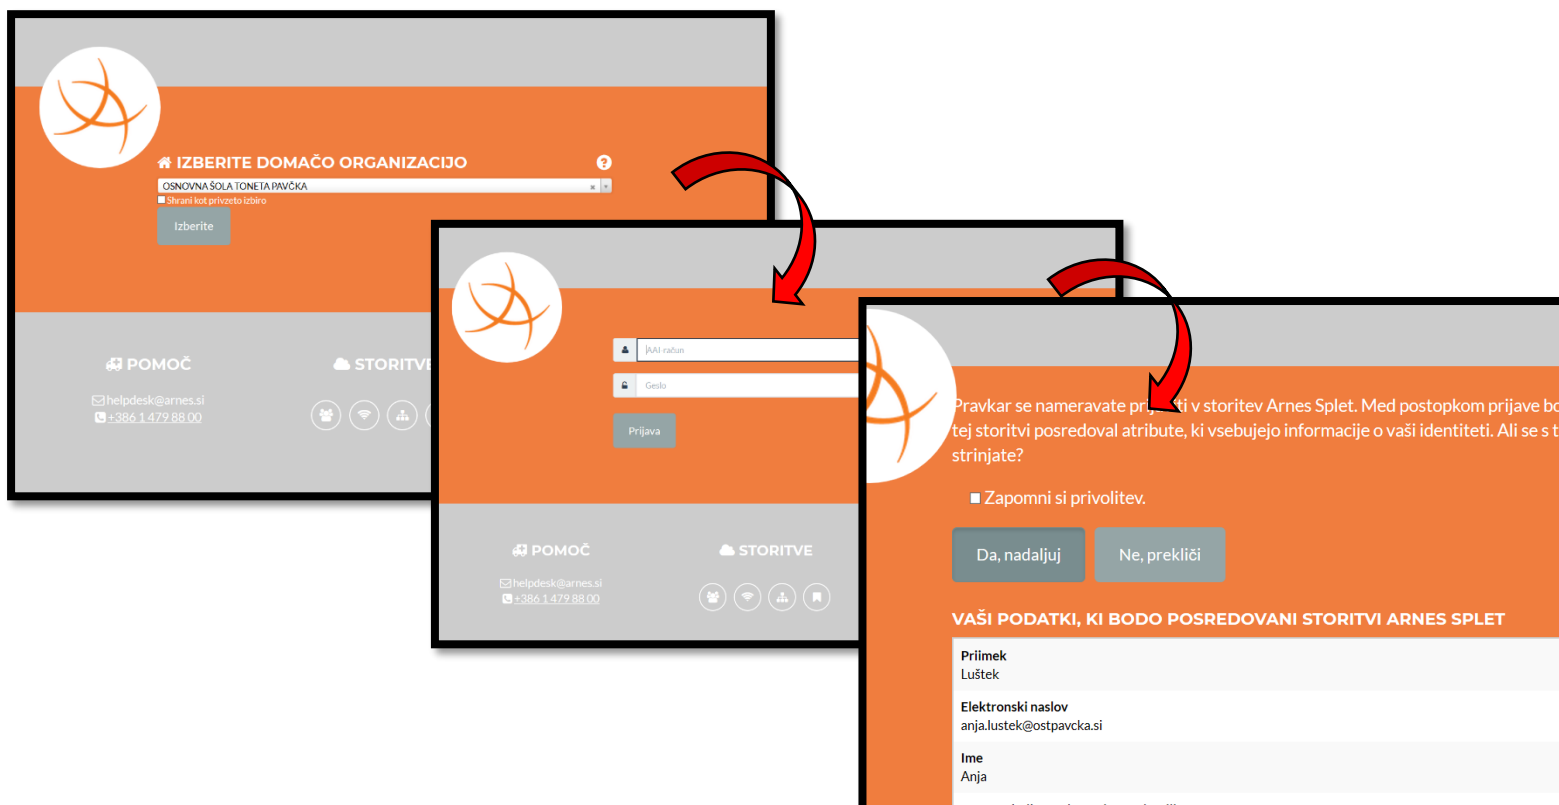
IZBERITE DOMAČO ORGANIZACIJO

OSNOVNA ŠOLA TONETA PAVČKA

Shrani kot privzeto izbiro

Izberite

POMOČ

helpdesk@arnes.si
+386 1 479 88 00

STORITVE

AAI-račun

Geslo

Prijava

POMOČ

helpdesk@arnes.si
+386 1 479 88 00

STORITVE

Pravkar se nameravate pri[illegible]ti v storitev Arnes Splet. Med postopkom prijave bo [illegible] tej storitvi posredoval atribute, ki vsebujejo informacije o vaši identiteti. Ali se s t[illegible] strinjate?

Zapomni si privolitev.

Da, nadaljuj

Ne, prekliči

VAŠI PODATKI, KI BODO POSREDOVANI STORITVI ARNES SPLET

Priimek
Luštek

Elektronski naslov
anja.lustek@ostpavcka.si

Ime
Anja